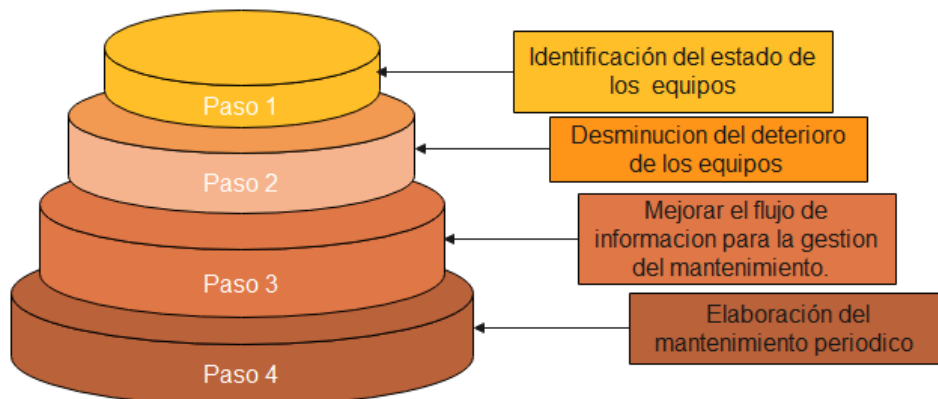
Paso 1

Identificación del estado de los equipos

Paso 2

Desminucion del deterioro de los equipos

Paso 3

Mejorar el flujo de informacion para la gestion del mantenimiento.

Paso 4

Elaboración del mantenimiento periodico